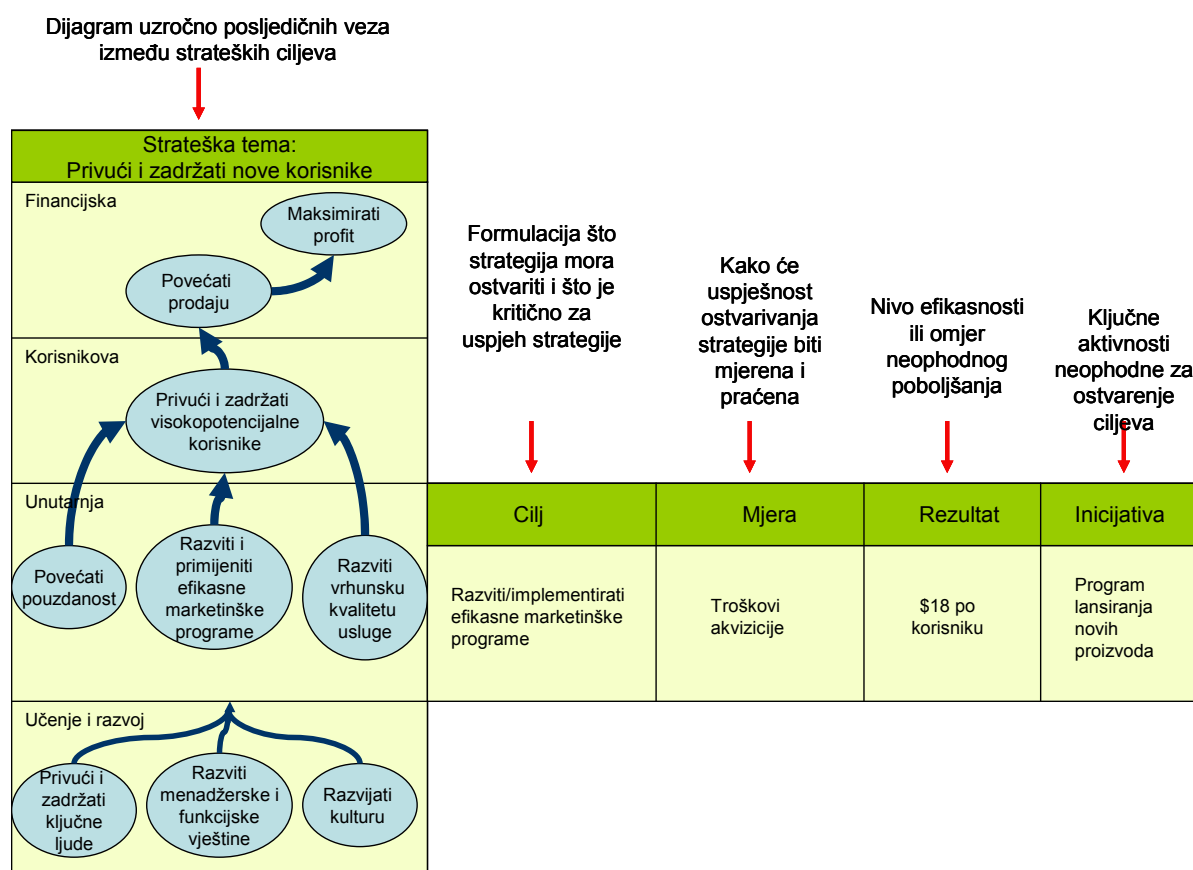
Dijagram uzročno posljedičnih veza između strateških ciljeva

Strateška tema:
Privući i zadržati nove korisnike

Financijska

Maksimirati profit

Povećati prodaju

Korisnikova

Privući i zadržati visokopotencijalne korisnike

Unutarnja

Povećati pouzdanost

Razviti i primijeniti efikasne marketinške programe

Razviti vrhunsku kvalitetu usluge

Učenje i razvoj

Privući i zadržati ključne ljude

Razviti menadžerske i funkcijske vještine

Razvijati kulturu

Formulacija što strategija mora ostvariti i što je kritično za uspjeh strategije

Kako će uspješnost ostvarivanja strategije biti mjerena i praćena

Nivo efikasnosti ili omjer neophodnog poboljšanja

Ključne aktivnosti neophodne za ostvarenje ciljeva

| Cilj | Mjera | Rezultat | Inicijativa |
|---|---|---|---|
| Razviti/implementirati efikasne marketinške programe | Troškovi akvizicije | \$18 po korisniku | Program lansiranja novih proizvoda |